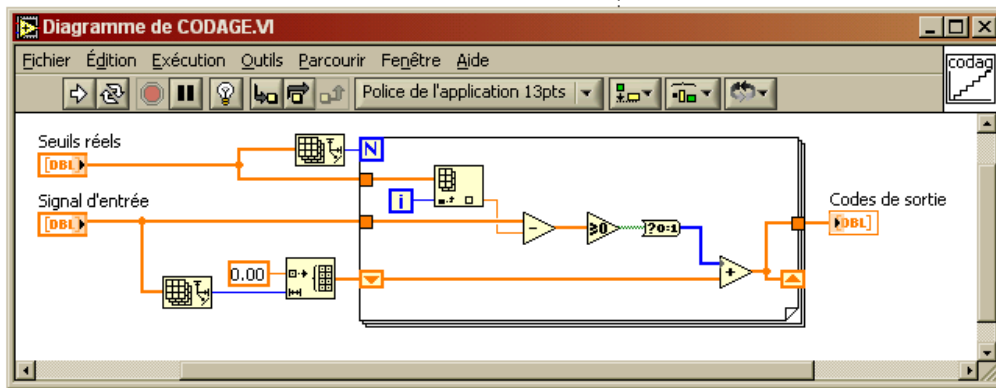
Diagramme de CODAGE.VI

Fichier Édition Exécution Outils Parcourir Fenêtre Aide

Police de l'application 13pts

codag

Seuils réels

DBL

Signal d'entrée

DBL

N

i

0.00

≥0

?0:1

Codes de sortie

DBL